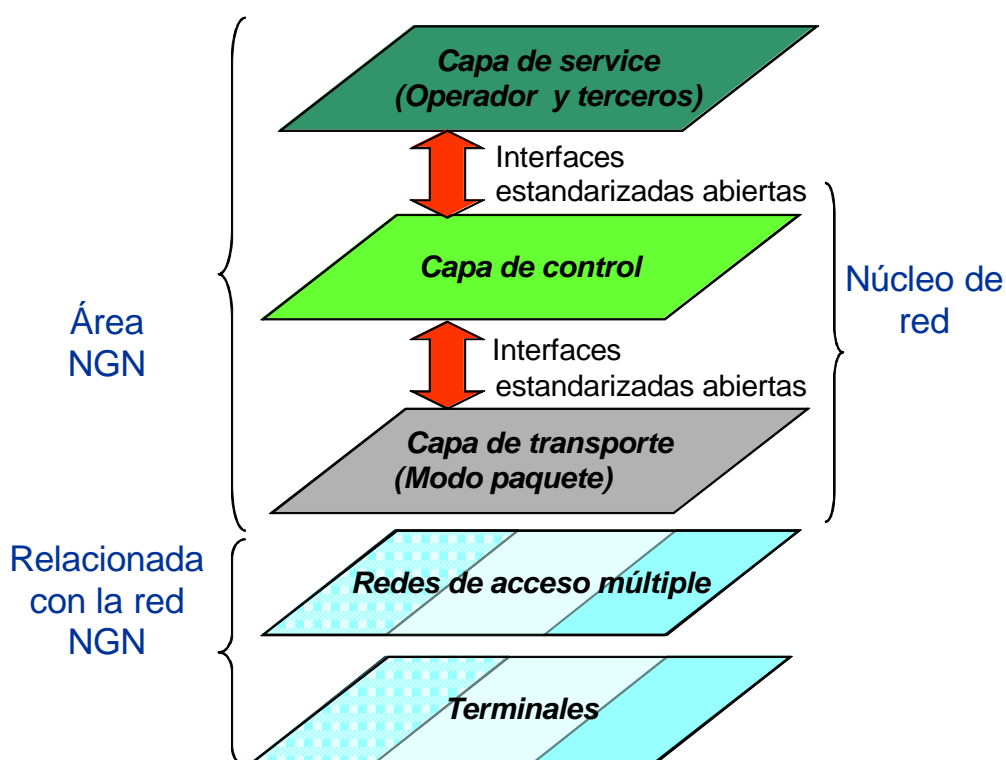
Capa de service
(Operador y terceros)

Interfaces
estandarizadas abiertas

Capa de control

Interfaces
estandarizadas abiertas

Capa de transporte
(Modo paquete)

Área
NGN

Núcleo de
red

Relacionada
con la red
NGN

Redes de acceso múltiple

Terminales